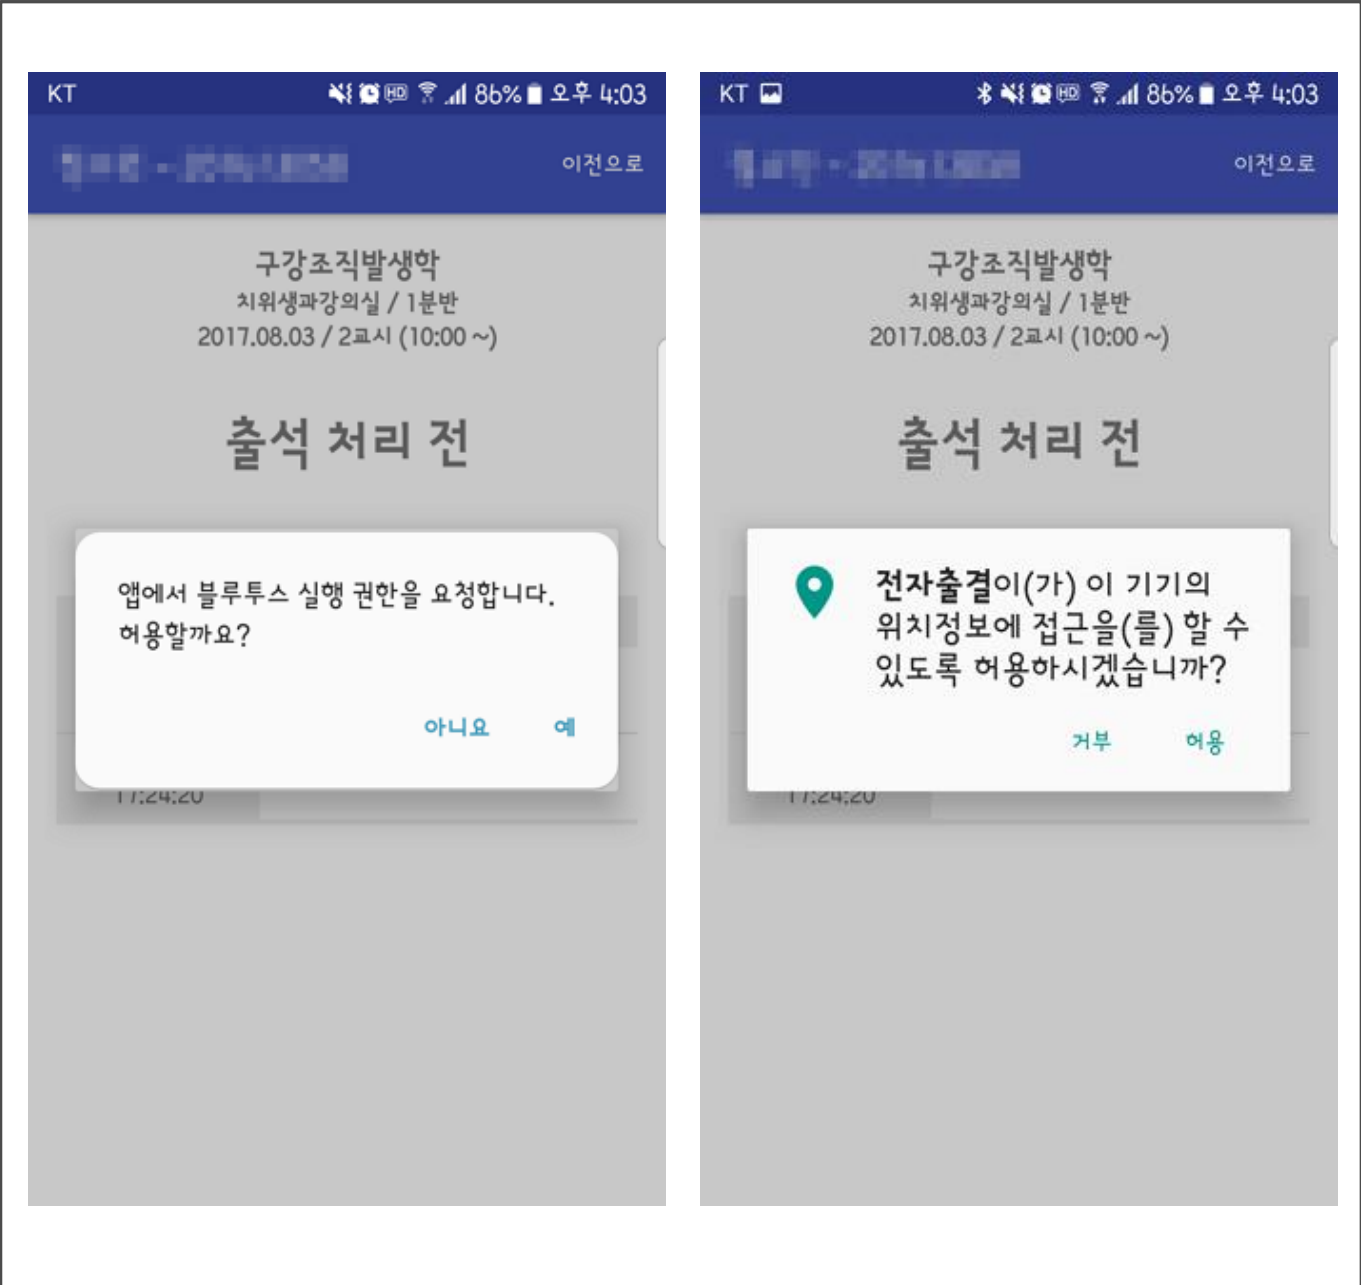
KT 86% 오후 4:03

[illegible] 이전으로

구강조직발생학
치위생과강의실 / 1분반
2017.08.03 / 2교시 (10:00 ~)

출석 처리 전

앱에서 블루투스 실행 권한을 요청합니다. 허용할까요?

아니요 예

17:24:20

KT 86% 오후 4:03

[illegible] 이전으로

구강조직발생학
치위생과강의실 / 1분반
2017.08.03 / 2교시 (10:00 ~)

출석 처리 전

전자출결이(가) 이 기기의 위치정보에 접근을(를) 할 수 있도록 허용하시겠습니까?

거부 허용

17:24:20